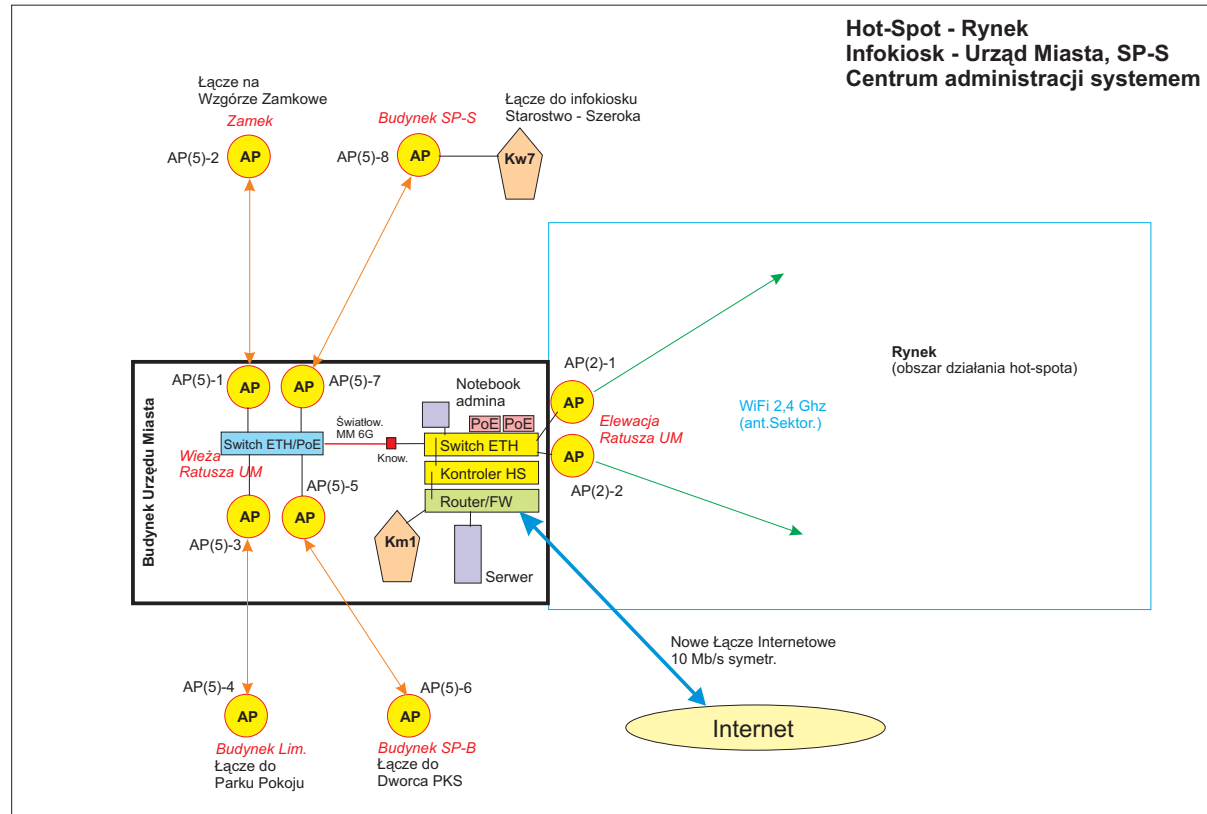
Hot-Spot - Rynek
Infokiosk - Urząd Miasta, SP-S
Centrum administracji systemem

Łącze na
Wzgórze Zamkowe
Zamek
AP(5)-2
AP

Budynek SP-S
AP(5)-8
AP

Łącze do infokiosku
Starostwo - Szeroka
Kw7

Budynek Urzędu Miasta

AP(5)-1
AP
AP
AP(5)-7

Notebook
admina

Światłow.
MM 6G

PoE
PoE

Switch ETH/PoE
Know.
Switch ETH

Wieża
Ratusza UM

Kontroler HS

AP(5)-5

Router/FW

AP
AP
AP(5)-3

Km1

Serwer

AP(2)-1
AP
Elewacja
Ratusza UM
AP
AP(2)-2

WiFi 2,4 Ghz
(ant.Sektor.)

Rynek
(obszar działania hot-spota)

Nowe Łącze Internetowe
10 Mb/s symetr.

Internet

AP(5)-4
AP
Budynek Lim.
Łącze do
Parku Pokoju

AP(5)-6
AP
Budynek SP-B
Łącze do
Dworca PKS